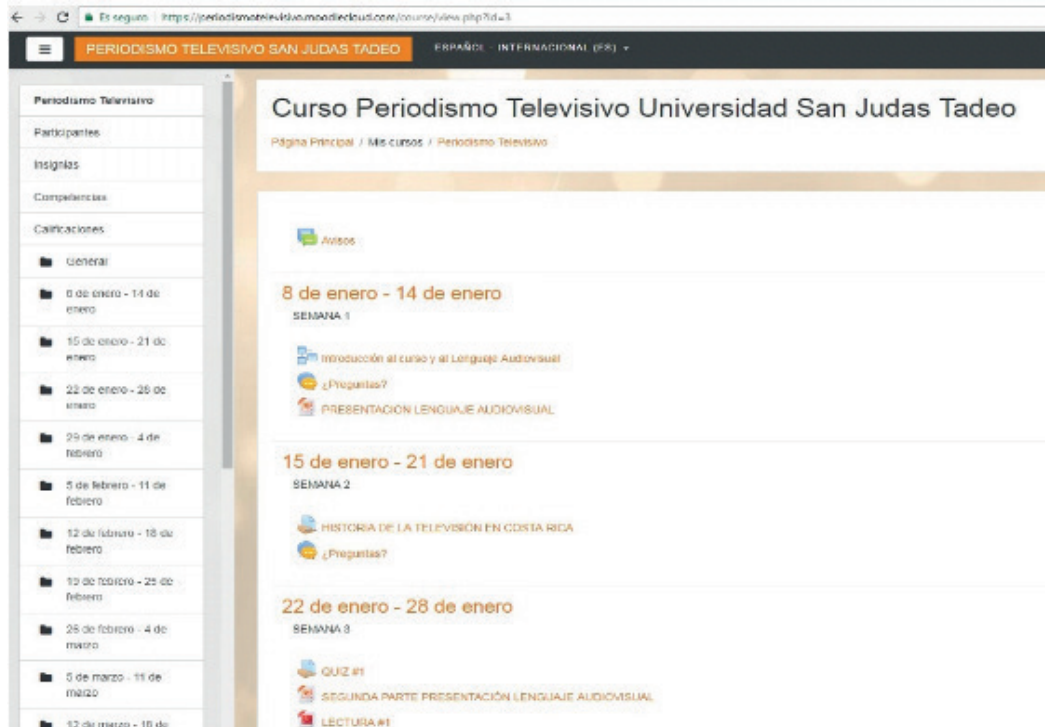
Es seguro | https://periodismotelevisivo.moodlecloud.com/course/view.php?id=3

PERIODISMO TELEVISIVO SAN JUDAS TADEO

ESPAÑOL - INTERNACIONAL (ES)

Periodismo Televisivo

Participantes

Insignias

Competencias

Calificaciones

General

8 de enero - 14 de enero

15 de enero - 21 de enero

22 de enero - 28 de enero

29 de enero - 4 de febrero

5 de febrero - 11 de febrero

12 de febrero - 18 de febrero

19 de febrero - 25 de febrero

26 de febrero - 4 de marzo

5 de marzo - 11 de marzo

12 de marzo - 18 de

Curso Periodismo Televisivo Universidad San Judas Tadeo

Página Principal / Mis cursos / Periodismo Televisivo

Avisos

8 de enero - 14 de enero

SEMANA 1

Introducción al curso y al Lenguaje Audiovisual

¿Preguntas?

PRESENTACION LENGUAJE AUDIOVISUAL

15 de enero - 21 de enero

SEMANA 2

HISTORIA DE LA TELEVISIÓN EN COSTA RICA

¿Preguntas?

22 de enero - 28 de enero

SEMANA 3

QUIZ #1

SEGUNDA PARTE PRESENTACIÓN LENGUAJE AUDIOVISUAL

LECTURA #1